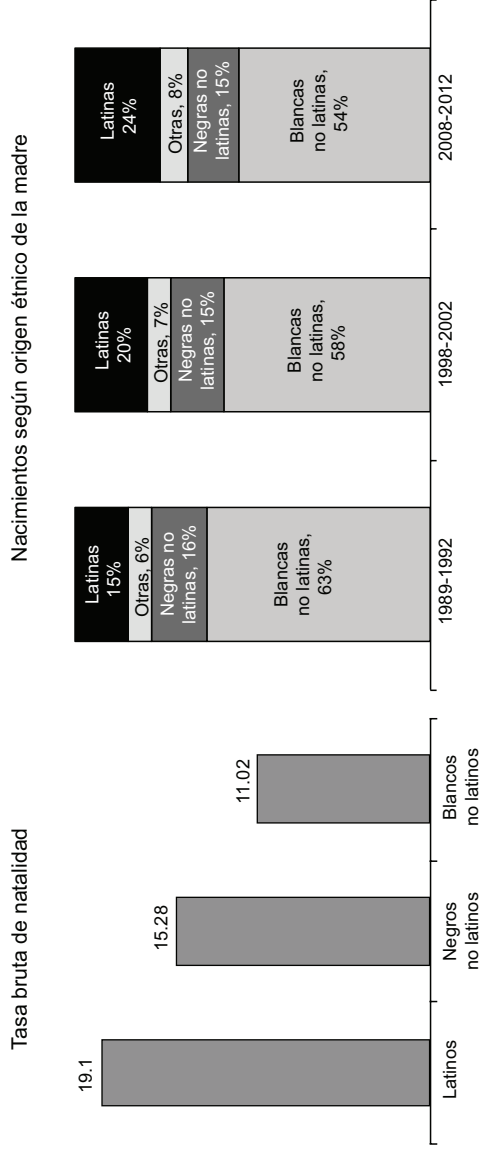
Tasa bruta de natalidad

19.1
Latinos

15.28
Negros no latinos

11.02
Blancos no latinos

Nacimientos según origen étnico de la madre

Latinas 15%
Otras, 6%
Negras no latinas, 16%
Blancas no latinas, 63%
1989-1992

Latinas 20%
Otras, 7%
Negras no latinas, 15%
Blancas no latinas, 58%
1998-2002

Latinas 24%
Otras, 8%
Negras no latinas, 15%
Blancas no latinas, 54%
2008-2012